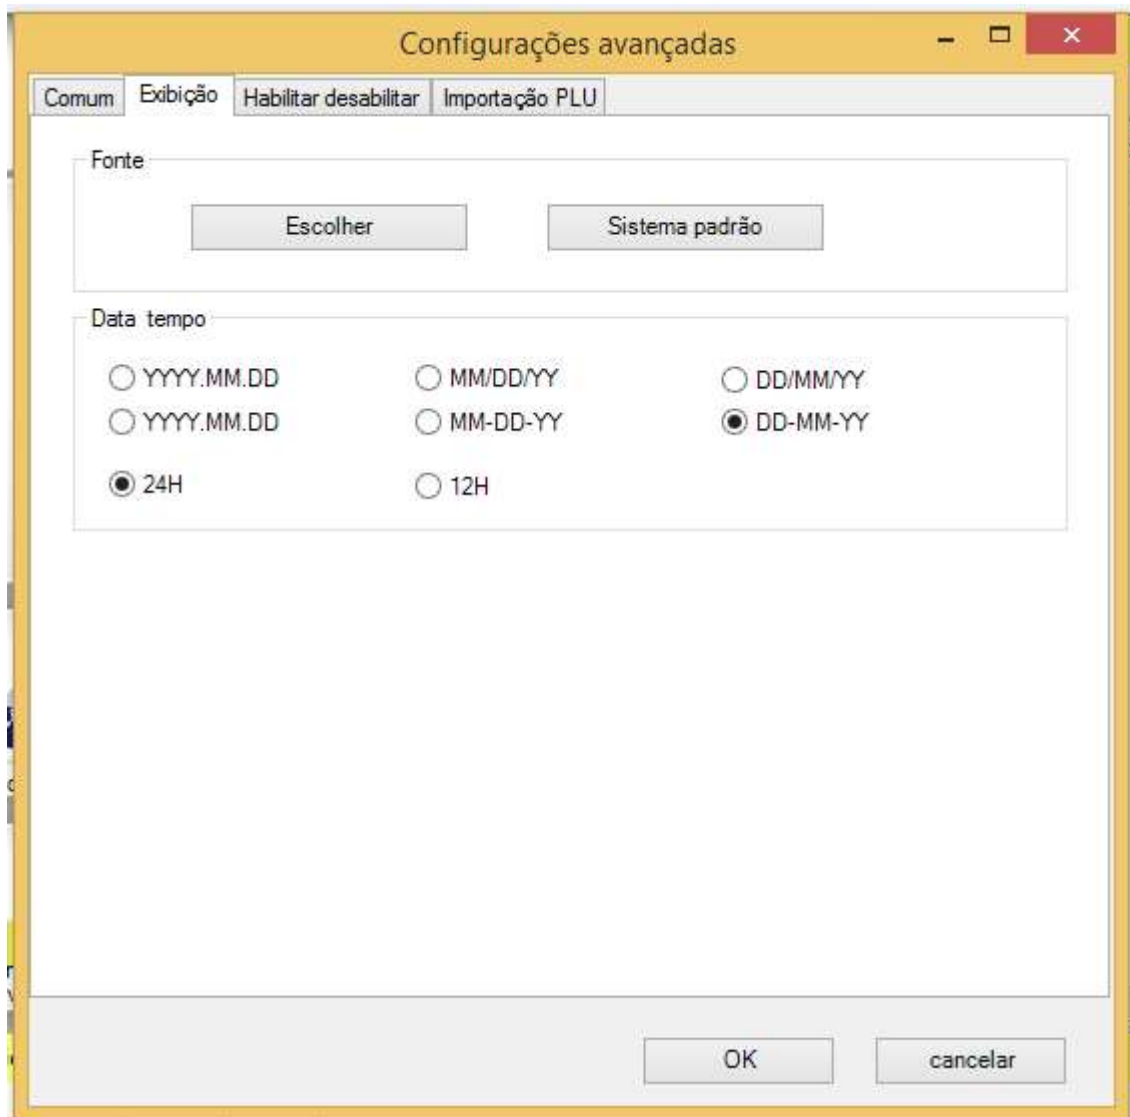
Configurações avançadas

Comum | Exibição | Habilitar desabilitar | Importação PLU

Fonte

Escolher

Sistema padrão

Data tempo

YYYY.MM.DD
MM/DD/YY
DD/MM/YY
YYYY.MM.DD
MM-DD-YY
DD-MM-YY
24H
12H

OK

cancelar